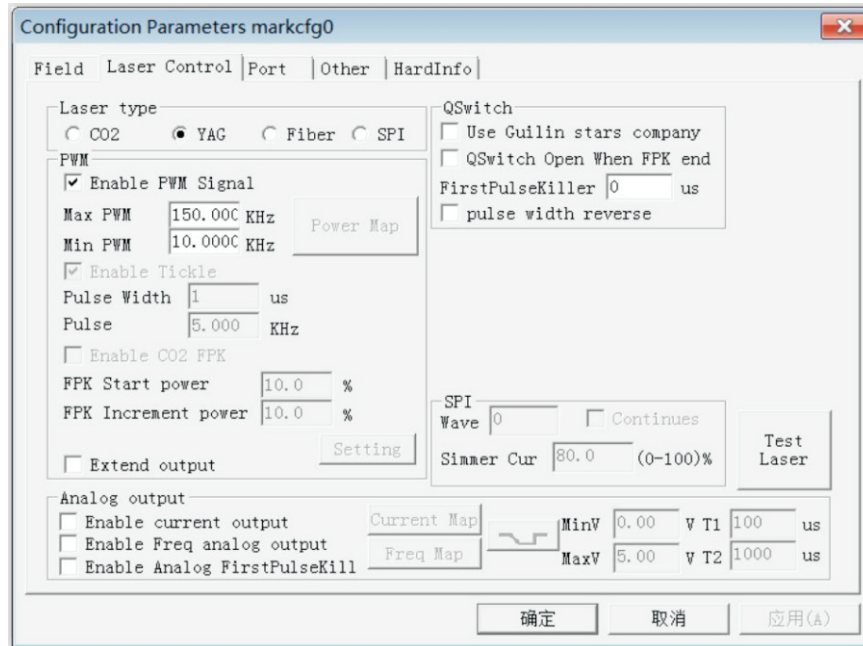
Configuration Parameters markcfg0

Field | Laser Control | Port | Other | HardInfo

Laser type
CO2 YAG Fiber SPI

PWM
Enable PWM Signal
Max PWM 150.000 KHz
Min PWM 10.0000 KHz
Power Map
Enable Tickle
Pulse Width 1 us
Pulse 5.000 KHz
Enable CO2 FPK
FPK Start power 10.0 %
FPK Increment power 10.0 %
Setting
Extend output

QSwitch
Use Guilin stars company
QSwitch Open When FPK end
FirstPulseKiller 0 us
pulse width reverse

SPI
Wave 0 Continues
Simmer Cur 80.0 (0-100)%

Test Laser

Analog output
Enable current output
Enable Freq analog output
Enable Analog FirstPulseKill
Current Map
Freq Map
MinV 0.00 V T1 100 us
MaxV 5.00 V T2 1000 us

确定 取消 应用(A)